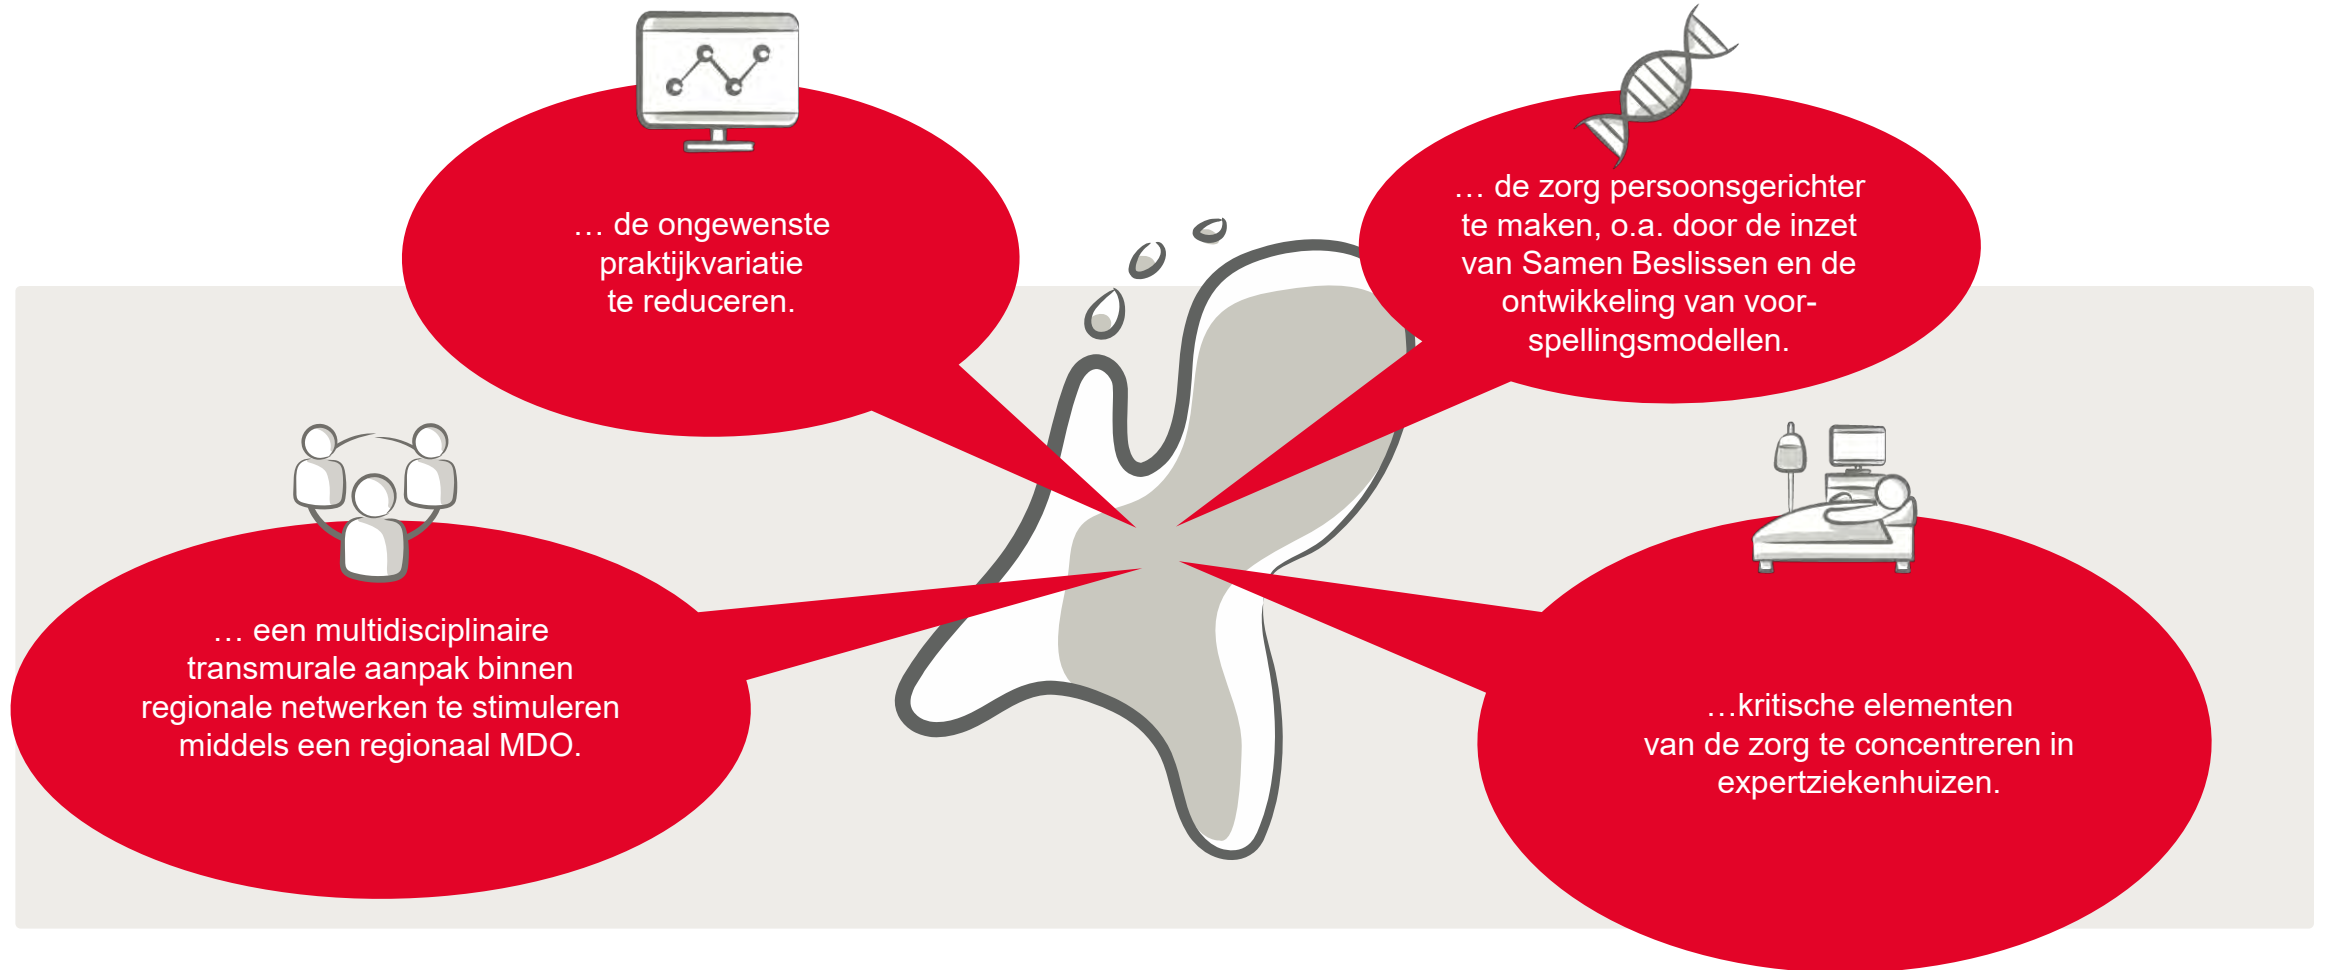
… de ongewenste praktijkvariatie te reduceren.

… de zorg persoonsgerichter te maken, o.a. door de inzet van Samen Beslissen en de ontwikkeling van voorspellingsmodellen.

… een multidisciplinaire transmurale aanpak binnen regionale netwerken te stimuleren middels een regionaal MDO.

…kritische elementen van de zorg te concentreren in expertziekenhuizen.